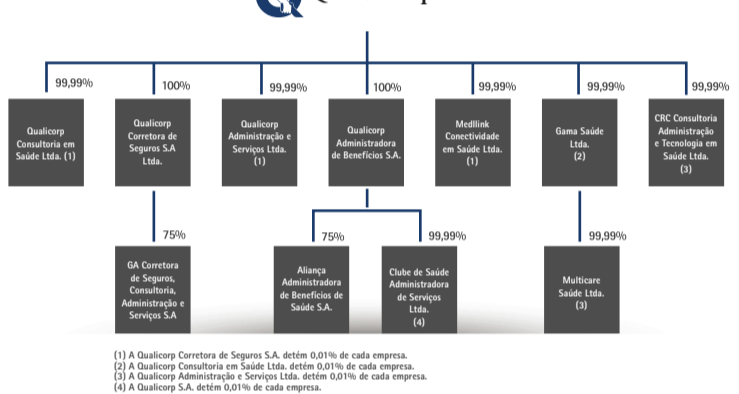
99,99%
Qualicorp Consultoria em Saúde Ltda. (1)

100%
Qualicorp Corretora de Seguros S.A Ltda.

99,99%
Qualicorp Administração e Serviços Ltda. (1)

100%
Qualicorp Administradora de Benefícios S.A.

99,99%
Medllink Conectividade em Saúde Ltda. (1)

99,99%
Gama Saúde Ltda. (2)

99,99%
CRC Consultoria Administração e Tecnologia em Saúde Ltda. (3)

75%
GA Corretora de Seguros, Consultoria, Administração e Serviços S.A

75%
Aliança Administradora de Benefícios de Saúde S.A.

99,99%
Clube de Saúde Administradora de Serviços Ltda. (4)

99,99%
Multicare Saúde Ltda. (3)

(1) A Qualicorp Corretora de Seguros S.A. detém 0,01% de cada empresa.
(2) A Qualicorp Consultoria em Saúde Ltda. detém 0,01% de cada empresa.
(3) A Qualicorp Administração e Serviços Ltda. detém 0,01% de cada empresa.
(4) A Qualicorp S.A. detém 0,01% de cada empresa.